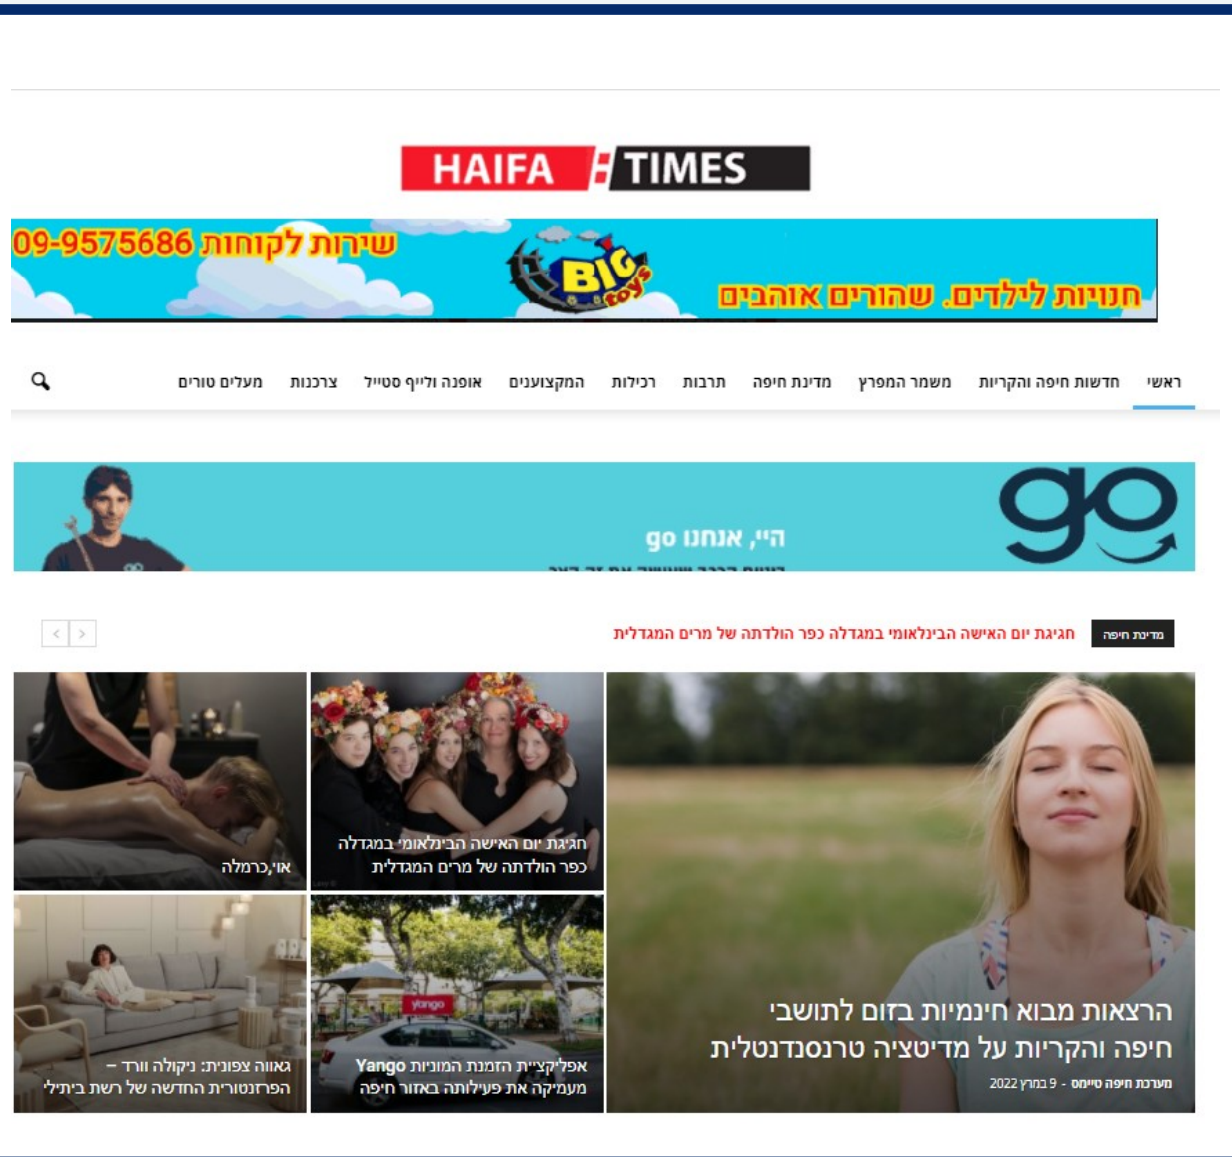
HAIFA TIMES

שירות לקוחות 09-9575686
BIG toys
חנויות לילדים. שהורים אוהבים

ראשי חדשות חיפה והקריות משמר המפרץ מדינת חיפה תרבות רכילות המקצוענים אופנה ולייף סטייל צרכנות מעלים טורים

go
היי, אנחנו go

מדינת חיפה חגיגת יום האישה הבינלאומי במגדלה כפר הולדתה של מרים המגדלית

הרצאות מבוא חינמיות בזום לתושבי חיפה והקריות על מדיטציה טרנסנדנטלית
מערכת חיפה טיימס - 9 במרץ 2022

חגיגת יום האישה הבינלאומי במגדלה כפר הולדתה של מרים המגדלית

אוי,כרמלה

אפליקציית הזמנת המוניות Yango מעמיקה את פעילותה באזור חיפה

yango

גאווה צפונית: ניקולה וורד – הפרזנטורית החדשה של רשת ביתילי